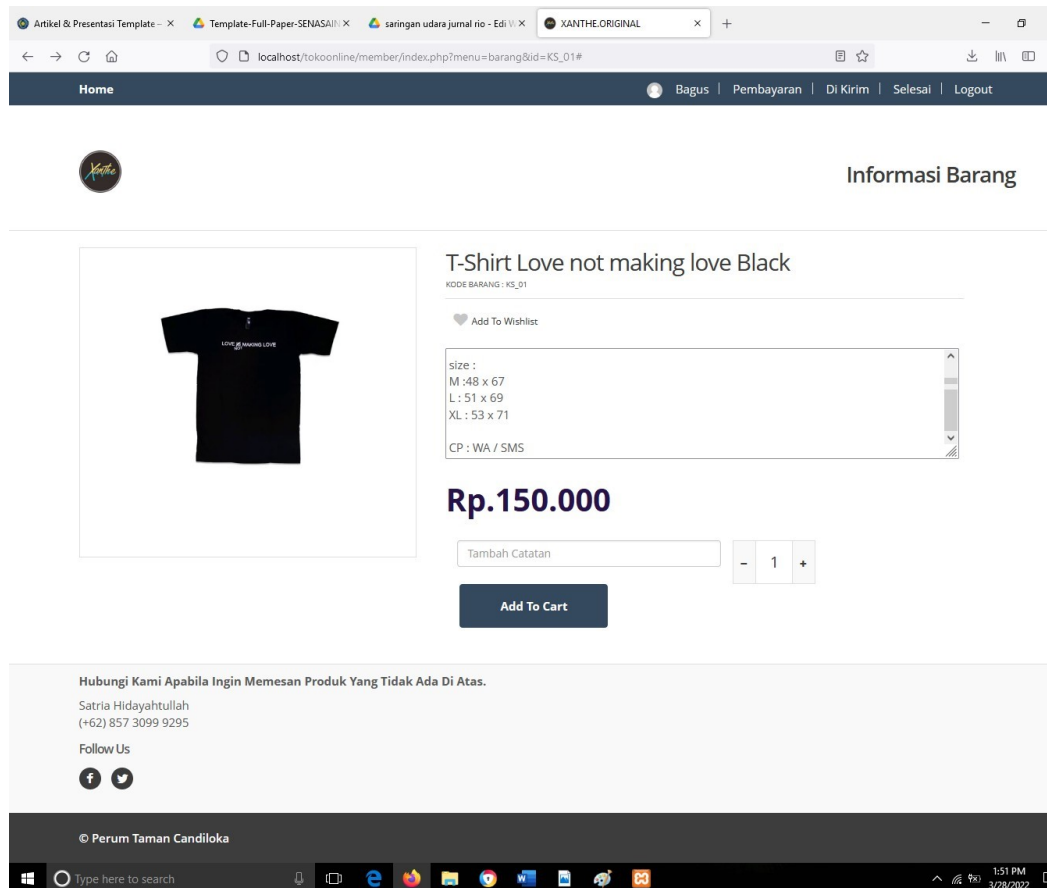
Artikel & Presentasi Template – ×
Template-Full-Paper-SENASAIN ×
saringan udara jurnal rio - Edi W ×
XANTHE.ORIGINAL ×
+

localhost/tokoonline/member/index.php?menu=barang&id=KS_01#

Home
Bagus | Pembayaran | Di Kirim | Selesai | Logout

Xanthe

Informasi Barang

LOVE NOT MAKING LOVE

T-Shirt Love not making love Black
KODE BARANG : KS_01

Add To Wishlist

size :
M :48 x 67
L : 51 x 69
XL : 53 x 71

CP : WA / SMS

Rp.150.000

Tambah Catatan
- 1 +

Add To Cart

Hubungi Kami Apabila Ingin Memesan Produk Yang Tidak Ada Di Atas.

Satria Hidayahtullah
(+62) 857 3099 9295

Follow Us

© Perum Taman Candiloka

Type here to search
1:51 PM
3/28/2022